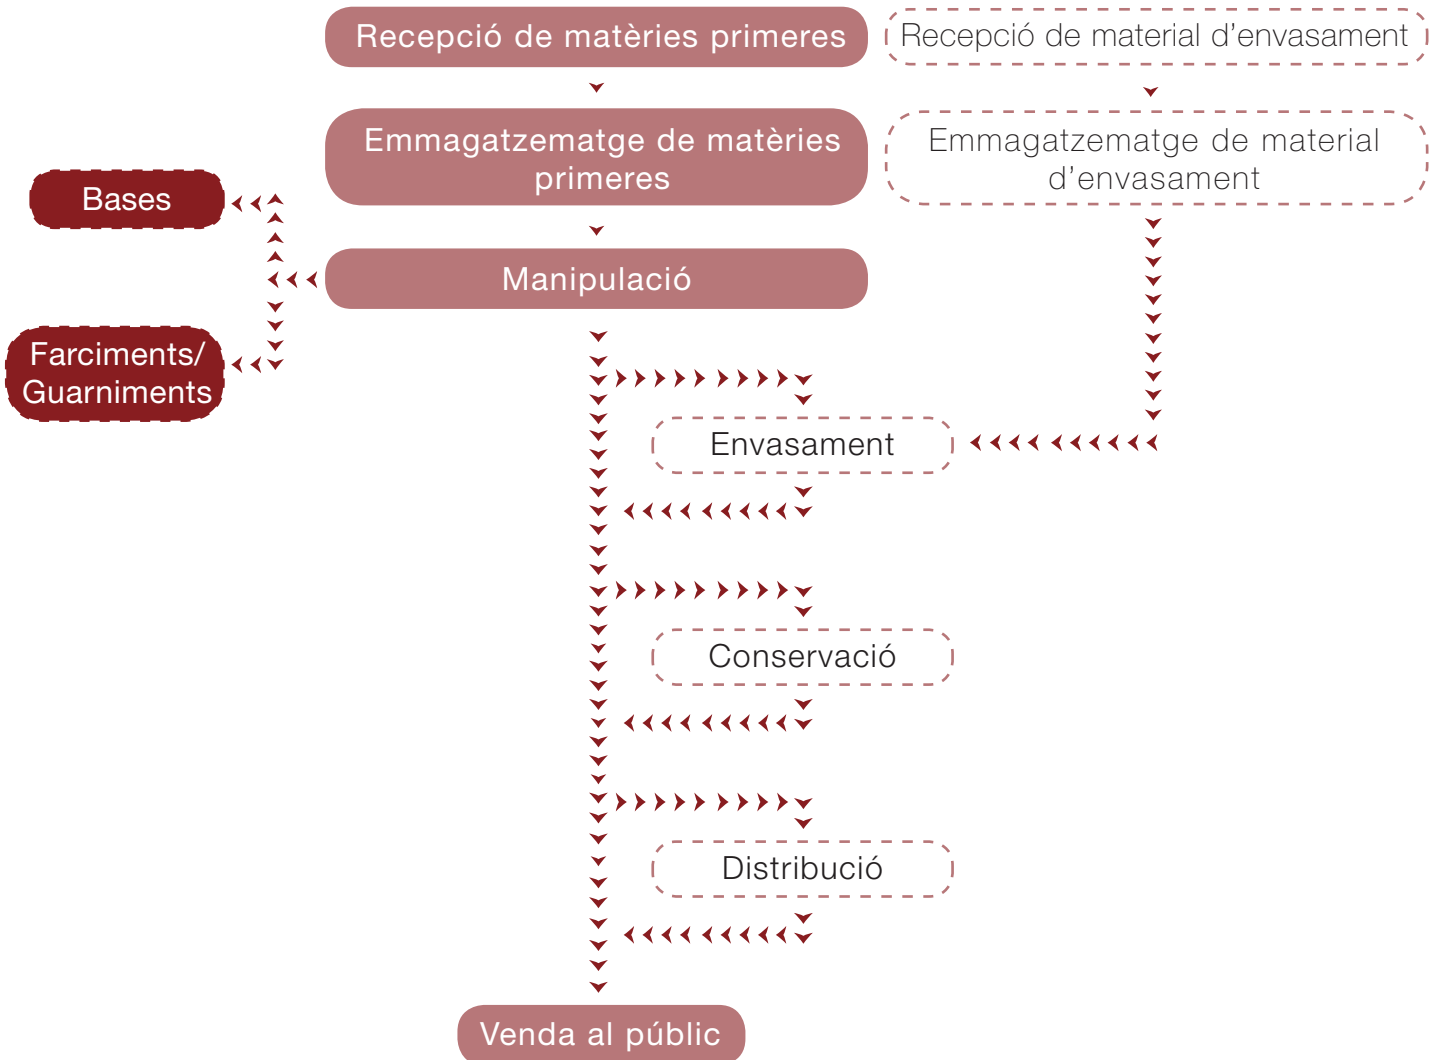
Recepció de matèries primeres

Recepció de material d'envasament

Emmagatzematge de matèries primeres

Emmagatzematge de material d'envasament

Bases

Manipulació

Farciments/ Guarniments

Envasament

Conservació

Distribució

Venda al públic